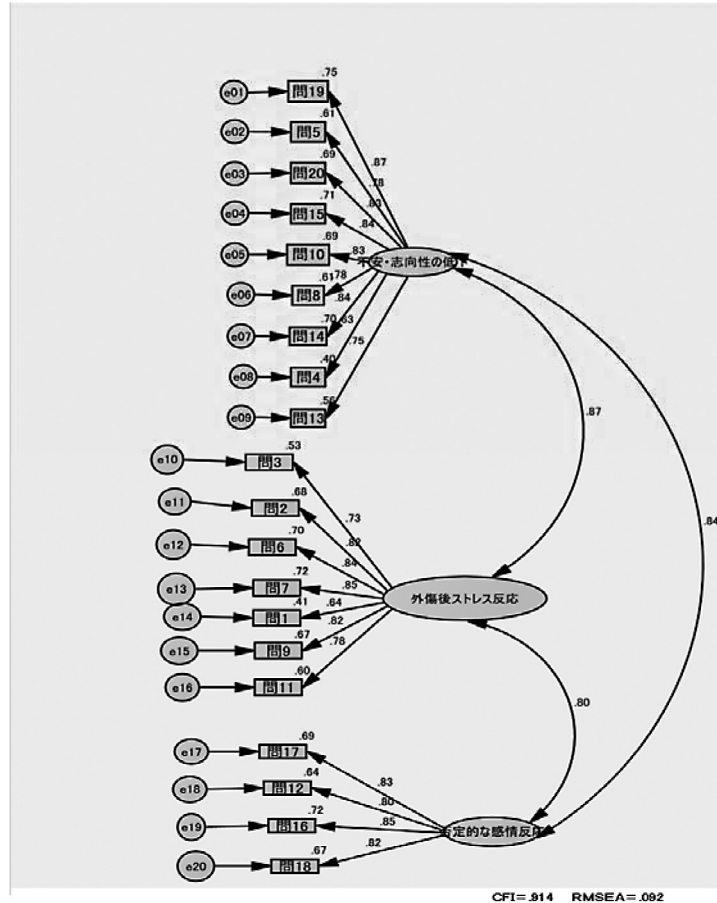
e01
問19
.75
e02
問5
.61
e03
問20
.69
e04
問15
.71
e05
問10
.69
e06
問8
.61
e07
問14
.70
e08
問4
.40
e09
問13
.56
.87
.78
.83
.84
.83
.78
.84
.63
.75
不安・志向性の低下
.87
.84
e10
問3
.53
e11
問2
.68
e12
問6
.70
e13
問7
.72
e14
問1
.41
e15
問9
.67
e16
問11
.60
.73
.82
.84
.85
.64
.82
.78
外傷後ストレス反応
.80
e17
問17
.69
e18
問12
.64
e19
問16
.72
e20
問18
.67
.83
.80
.85
.82
否定的な感情反応
CFI=.914 RMSEA=.092